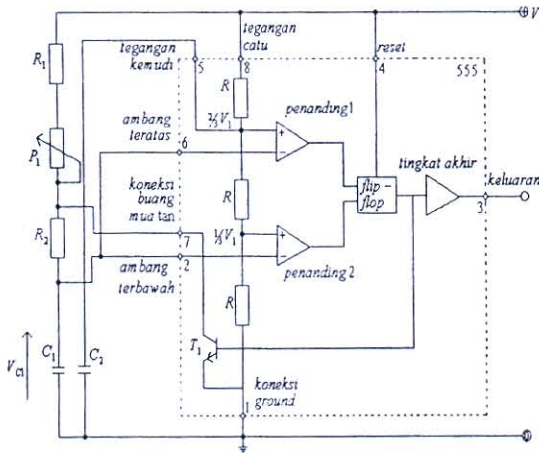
$V$
tegangan catu
tegangan kemudi
reset
555
$R_1$
5
8
4
$R$
$\frac{2}{3}V_1$
penanding 1
ambang teratas
6
$P_1$
tingkat akhir
koneksi buang mua tan
$R$
flip-flop
keluaran
3
$R_2$
7
$\frac{1}{3}V_1$
ambang terbawah
2
penanding 2
$R$
$T_1$
$V_{C1}$
$C_1$
$C_2$
koneksi ground
1